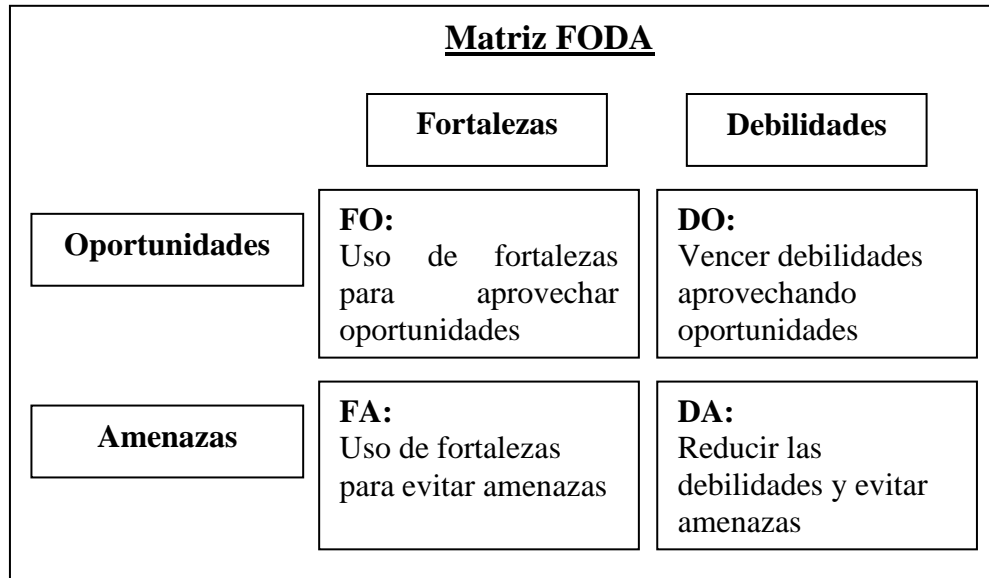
Matriz FODA

| | Fortalezas | Debilidades |
|---|---|---|
| Oportunidades | FO: Uso de fortalezas para aprovechar oportunidades | DO: Vencer debilidades aprovechando oportunidades |
| Amenazas | FA: Uso de fortalezas para evitar amenazas | DA: Reducir las debilidades y evitar amenazas |